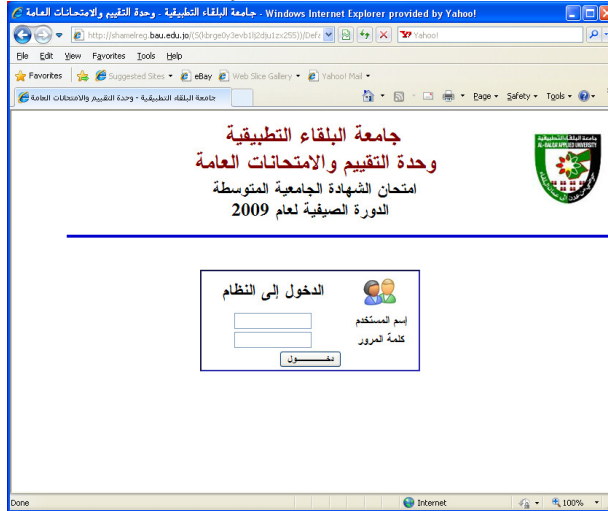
جامعة البلقاء التطبيقية - وحدة التقييم والامتحانات العامة - Windows Internet Explorer provided by Yahoo!

http://shamelreg.bau.edu.jo/(S(kbrge0y3evb1lj2dju1zx255))/Defa

Yahoo!

File Edit View Favorites Tools Help

Favorites Suggested Sites eBay Web Slice Gallery Yahoo! Mail

جامعة البلقاء التطبيقية - وحدة التقييم والامتحانات العامة

Page Safety Tools

جامعة البلقاء التطبيقية
AL-BALQA' APPLIED UNIVERSITY

جامعة البلقاء التطبيقية
وحدة التقييم والامتحانات العامة
امتحان الشهادة الجامعية المتوسطة
الدورة الصيفية لعام 2009

الدخول إلى النظام
إسم المستخدم
كلمة المرور
دخـــــــول

Done
Internet
100%